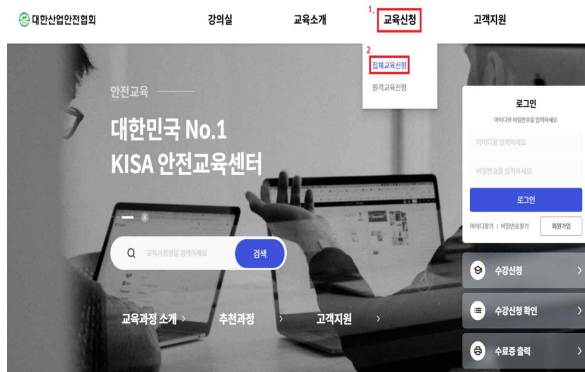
대한산업안전협회

강의실

교육소개

1.

교육신청

고객지원

2

집체교육신청

원격교육신청

안전교육

대한민국 No.1
KISA 안전교육센터

교육과정명을 검색하세요

검색

교육과정 소개 >

추천과정 >

고객지원 >

로그인

아이디와 비밀번호를 입력하세요

아이디를 입력하세요

비밀번호를 입력하세요

로그인

아이디찾기 | 비밀번호찾기

회원가입

수강신청 >

수강신청 확인 >

수료증 출력 >